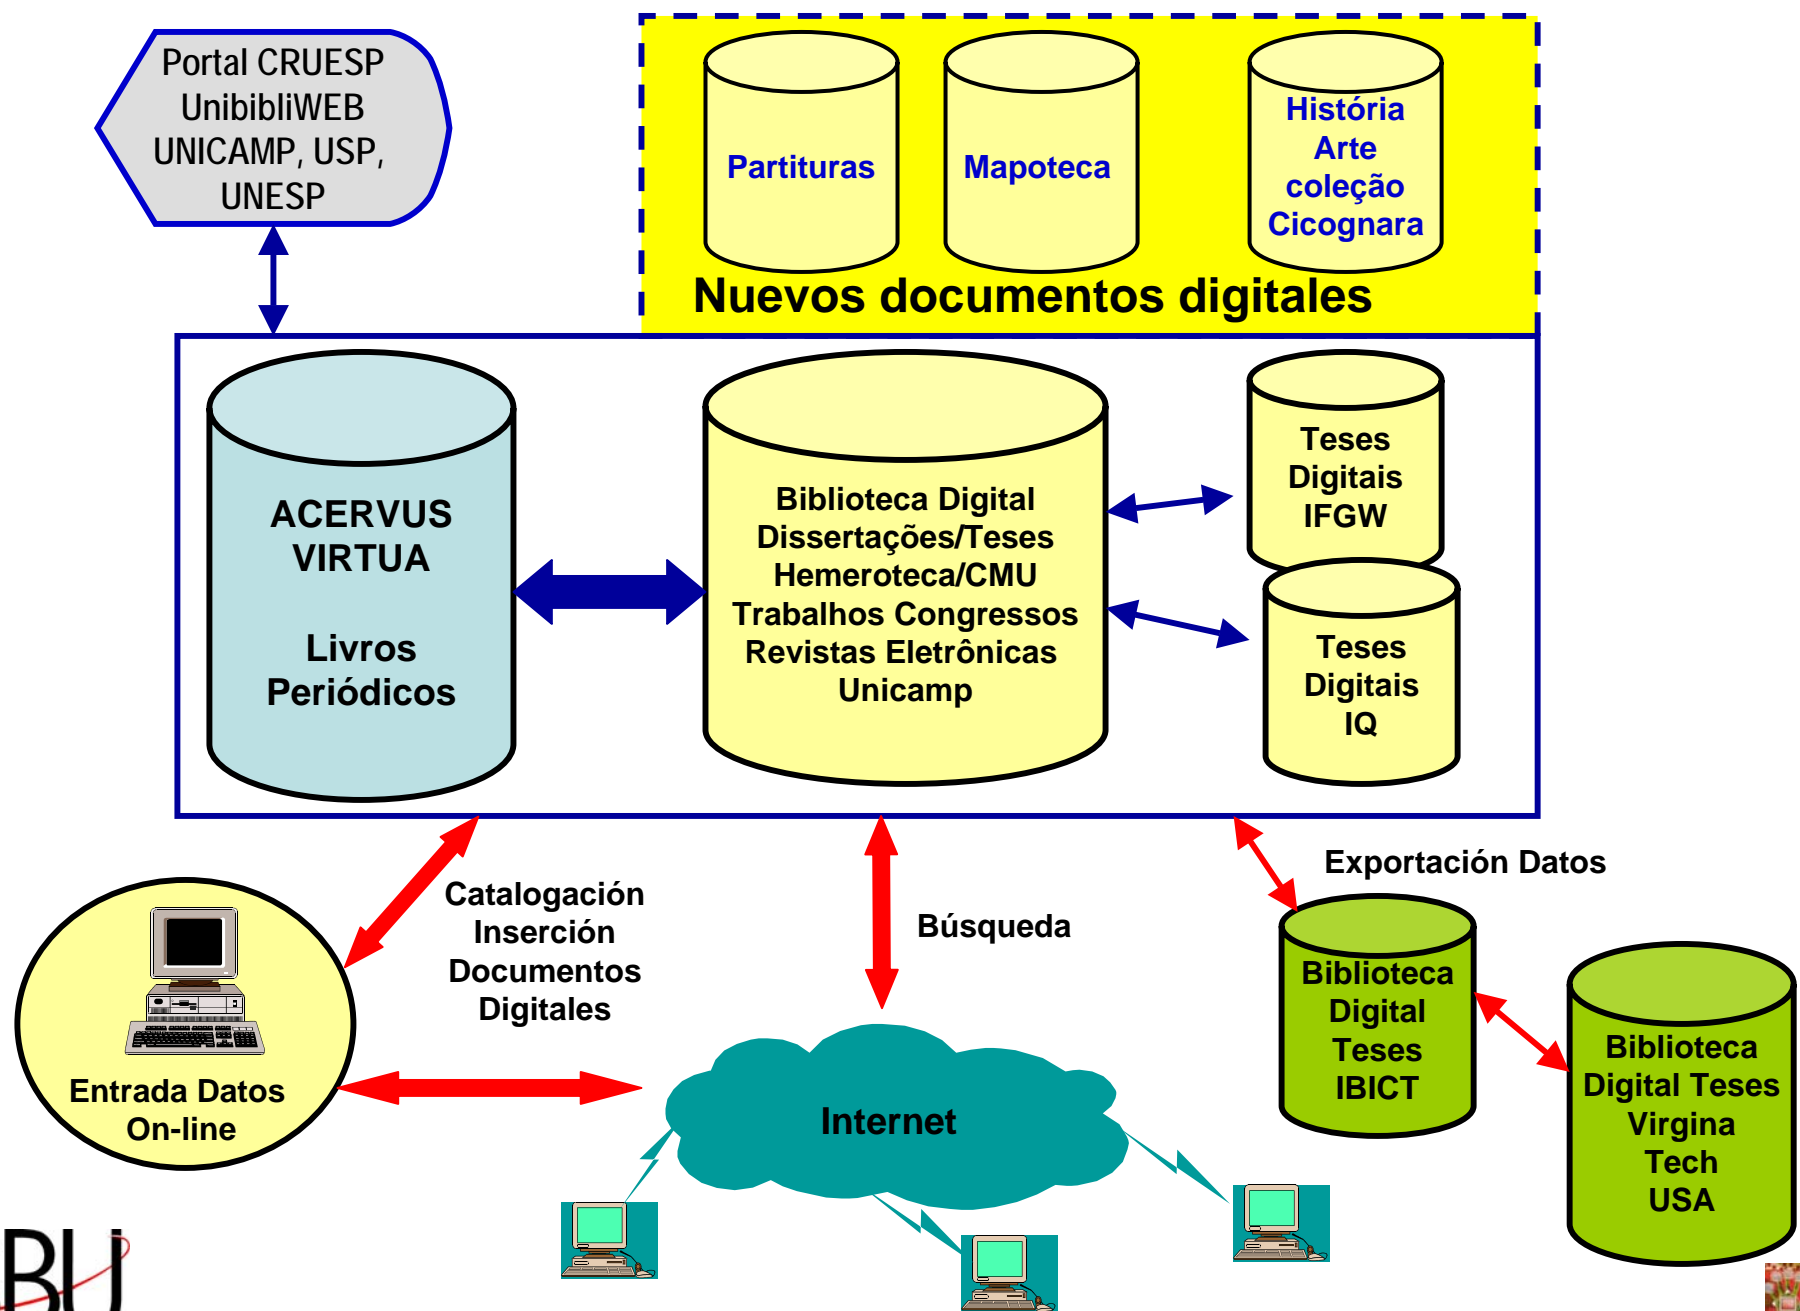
Portal CRUESP
UnibibliWEB
UNICAMP, USP, UNESP

Partituras

Mapoteca

História
Arte
coleção
Cicognara

Nuevos documentos digitales

ACERVUS
VIRTUA

Livros
Periódicos

Biblioteca Digital
Dissertações/Teses
Hemeroteca/CMU
Trabalhos Congressos
Revistas Eletrônicas
Unicamp

Teses
Digitais
IFGW

Teses
Digitais
IQ

Catalogación
Inserción
Documentos
Digitales

Búsqueda

Exportación Datos

Entrada Datos
On-line

Internet

Biblioteca
Digital
Teses
IBICT

Biblioteca
Digital Teses
Virgina
Tech
USA

BU